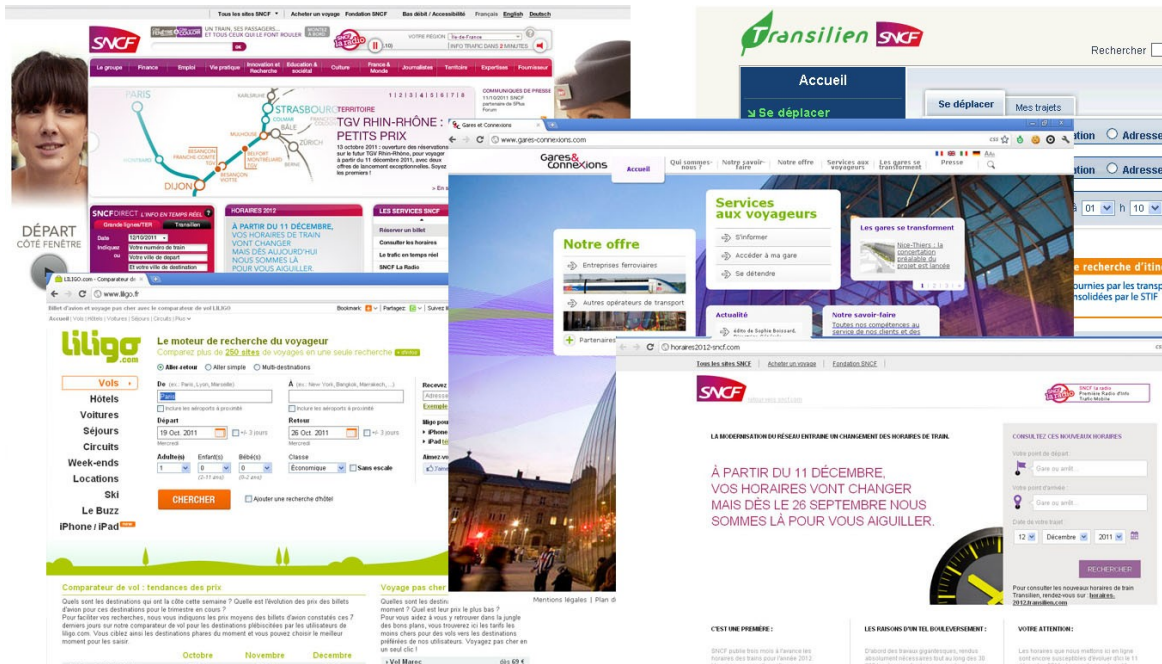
Tous les sites SNCF | Acheter un voyage | Fondation SNCF | Bas débit / Accessibilité | Français English Deutsch

SNCF

UN TRAIN, SES PASSAGERS... ET TOUS CEUX QUI LE FONT ROULER

INFO TRAFIC DANS 2 MINUTES

Le groupe | Finance | Emploi | Vie pratique | Innovation et Recherche | Éducation & sociétal | Culture | France & Monde | Journalistes | Tarifaire | Expertises | Fournisseur

PARIS
STRASBOURG
COLMAR
BÂLE
ZÜRICH
MULHOUSE
BELFORT MONTBÉLIARD TGV
BESANÇON FRANCHE-COMTÉ TGV
BESANÇON VIOTTE
DIJON
KARLSRUHE
BERNE

TERRITOIRE
TGV RHIN-RHÔNE : PETITS PRIX

13 octobre 2011 : ouverture des réservations sur le futur TGV Rhin-Rhône, pour voyager à partir du 11 décembre 2011, avec deux offres de lancement exceptionnelles. Soyez les premiers !

DÉPART
CÔTÉ FENÊTRE

SNCF DIRECT | L'INFO EN TEMPS RÉEL
Grandes lignes/TER | Transilien
Date 12/10/2011
Indiquez Votre numéro de train
ou Votre ville de départ
Et votre ville de destination

HORAIRES 2012
À PARTIR DU 11 DÉCEMBRE, VOS HORAIRES DE TRAIN VONT CHANGER MAIS DÈS AUJOURD'HUI NOUS SOMMES LÀ POUR VOUS AIGUILLER

LES SERVICES SNCF
Réserver un billet
Consulter les horaires
Le trafic en temps réel
SNCF La Radio

Transilien SNCF
Rechercher
Accueil
Se déplacer
Se déplacer | Mes trajets
Adresse
Adresse
recherche d'itin
journées par les transp
consolidées par le STIF

Gares et Connexions
www.gares-connexions.com
Gares & Connexions
Accueil | Qui sommes-nous ? | Notre savoir-faire | Notre offre | Services aux voyageurs | Les gares se transforment | Presse
Notre offre
Entreprises ferroviaires
Autres opérateurs de transport
Partenaires
Services aux voyageurs
S'informer
Accéder à ma gare
Se détendre
Les gares se transforment
Nice-Thiers : la concertation préalable du projet est lancée
Actualité
Notre savoir-faire
Toutes nos compétences au service de nos clients et des
Mentions légales | Plan d

LILIGO.com - Comparateur de
www.liligo.fr
Billet d'avion et voyage pas cher avec le comparateur de vol LILIGO
Accueil | Vols | Hôtels | Voitures | Séjours | Circuits | Plus
liligo.com
Le moteur de recherche du voyageur
Comparez plus de 250 sites de voyages en une seule recherche
Aller-retour | Aller simple | Multi-destinations
Vols
Hôtels
Voitures
Séjours
Circuits
Week-ends
Locations
Ski
Le Buzz
iPhone / iPad
De (ex : Paris, Lyon, Marseille)
Paris
À (ex : New York, Bangkok, Marrakech, ...)
Inclure les aéroports à proximité
Départ 19 Oct. 2011 | +/- 3 jours
Retour 26 Oct. 2011 | +/- 3 jours
Mercredi
Adulte(s) 1 | Enfant(s) 0 (2-11 ans) | Bébé(s) 0 (0-2 ans)
Classe Économique | Sans escale
CHERCHER
Ajouter une recherche d'hôtel
Comparateur de vol : tendances des prix
Quels sont les destinations qui ont la côte cette semaine ? Quelle est l'évolution des prix des billets d'avion pour ces destinations pour le trimestre en cours ?
Pour faciliter vos recherches, nous vous indiquons les prix moyens des billets d'avion constatés ces 7 derniers jours sur notre comparateur de vol pour les destinations plébiscitées par les utilisateurs de liligo.com. Vous ciblez ainsi les destinations phares du moment et vous pouvez choisir le meilleur moment pour les saisir.
Octobre | Novembre | Décembre
Voyage pas cher
Vol Maroc dès 69 €

horaires2012-sncf.com
Tous les sites SNCF | Acheter un voyage | Fondation SNCF
SNCF
SNCF la radio
LA MODERNISATION DU RÉSEAU ENTRAINE UN CHANGEMENT DES HORAIRES DE TRAIN.
À PARTIR DU 11 DÉCEMBRE, VOS HORAIRES VONT CHANGER MAIS DÈS LE 26 SEPTEMBRE NOUS SOMMES LÀ POUR VOUS AIGUILLER.
CONSULTEZ CES NOUVEAUX HORAIRES
Votre point de départ : Gare ou arrêt...
Votre point d'arrivée : Gare ou arrêt...
Date de votre trajet
12 | Décembre | 2011
RECHERCHER
Pour consulter les nouveaux horaires de train Transilien, rendez-vous sur horaires.2012.transilien.com
C'EST UNE PREMIÈRE :
LES RAISONS D'UN TEL BOULEVERSEMENT :
VOTRE ATTENTION :